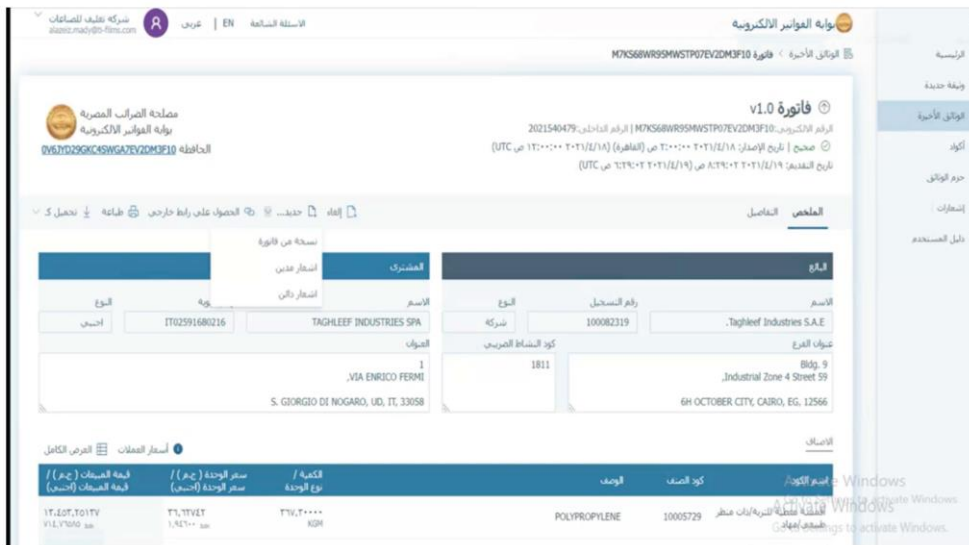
بوابة الفواتير الالكترونية

شركة تغليف للصناعات
alaaeic.mady@t-filmi.com

الأسئلة الشائعة EN | عربي

الرئيسية
وثيقة جديدة
الوثائق الأخيرة
أكواد
حزم الوثائق
إشعارات
دليل المستخدم

الوثائق الأخيرة < فاتورة M7KS68WR9SMWSTP07EV2DM3F10

فاتورة v1.0
الرقم الالكتروني:M7KS68WR9SMWSTP07EV2DM3F10 | الرقم الداخلي:2021540479
صحيح | تاريخ الإصدار: ٢٠٢١/٤/١٨ ٢:٠٠:٠٠ ص (القاهرة) (١٢:٠٠:٠٠ ص ٢٠٢١/٤/١٨ UTC)
تاريخ التقديم: ٢٠٢١/٤/١٩ ٨:٢٩:٠٢ ص (٢٠٢١/٤/١٩ ٦:٢٩:٠٢ ص UTC)

مصلحة الضرائب المصرية
بوابة الفواتير الالكترونية
الحافظة 0V6JYD29GKC4SWGA7EV2DM3F10

الملخص التفاصيل

إلغاء جديد... الحصول على رابط خارجي طباعة تحميل كـ

نسخة من فاتورة
اشعار مدين
اشعار دائن

البائع
المشتري

الاسم
Taghleef Industries S.A.E
رقم التسجيل
100082319
النوع
شركة

الاسم
TAGHLEEF INDUSTRIES SPA
IT02591680216
النوع
اجنبي

عنوان الفرع
Bldg. 9
Industrial Zone 4 Street 59,
6H OCTOBER CITY, CAIRO, EG, 12566
كود النشاط الضريبي
1811

العنوان
1
VIA ENRICO FERMI,
S. GIORGIO DI NOGARO, UD, IT, 33058

الاصناف
أسعار العملات العرض الكامل

| اسم الكود | كود الصنف | الوصف | الكمية / نوع الوحدة | سعر الوحدة ( ج.م ) / سعر الوحدة (اجنبي) | قيمة المبيعات ( ج.م ) / قيمة المبيعات (اجنبي) |
|---|---|---|---|---|---|
| اغشية مطبقة للتربة/ذات منظر طبيعي/مهاد | 10005729 | POLYPROPYLENE | ٣٧,٢٠٠٠٠ KGM | ٣٦,٦٢٧٤٢ ١,٩٤٦٠٠ | ١٣٦,٤٥٣,٦٥١٣٧ ٧١٤,٧٦٨٨ |

Activate Windows
Go to Settings to activate Windows.